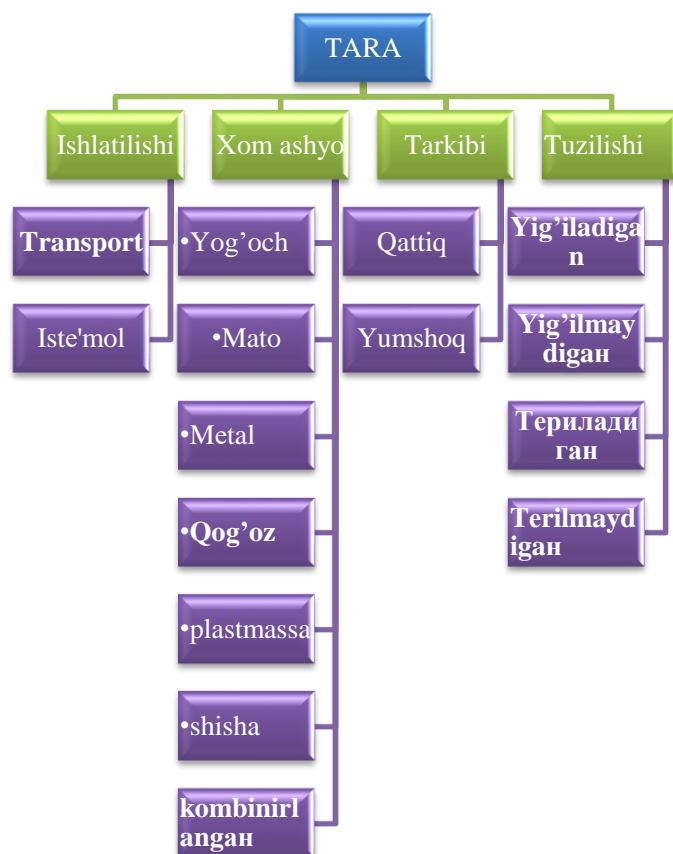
TARA

Ishlatilishi
Transport
Iste'mol

Xom ashyo
•Yog'och
•Mato
•Metal
•Qog'oz
•plastmassa
•shisha
kombinirlangaн

Tarkibi
Qattiq
Yumshoq

Tuzilishi
Yig'iladigan
Yig'ilmaydigaн
Териладиган
Terilmaydigaн